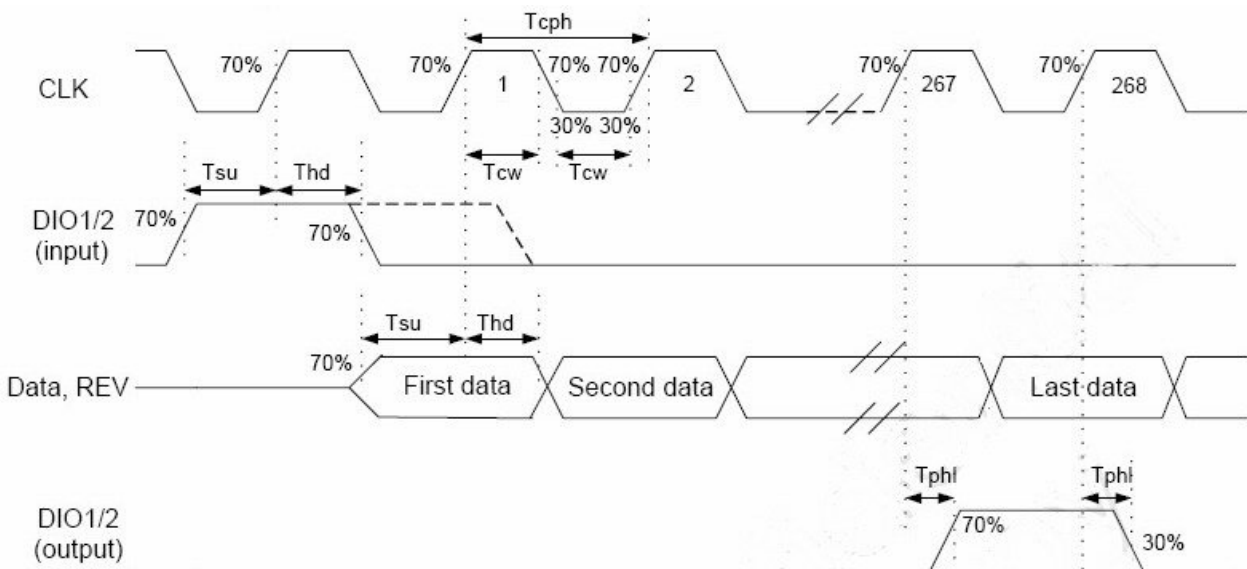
Tcph

CLK

70%

70%

1

70% 70%

2

70%

267

70%

268

30% 30%

Tsu

Thd

Tcw

Tcw

DIO1/2 (input)

70%

70%

Tsu

Thd

70%

Data, REV

First data

Second data

Last data

Tphl

Tphl

DIO1/2 (output)

70%

30%